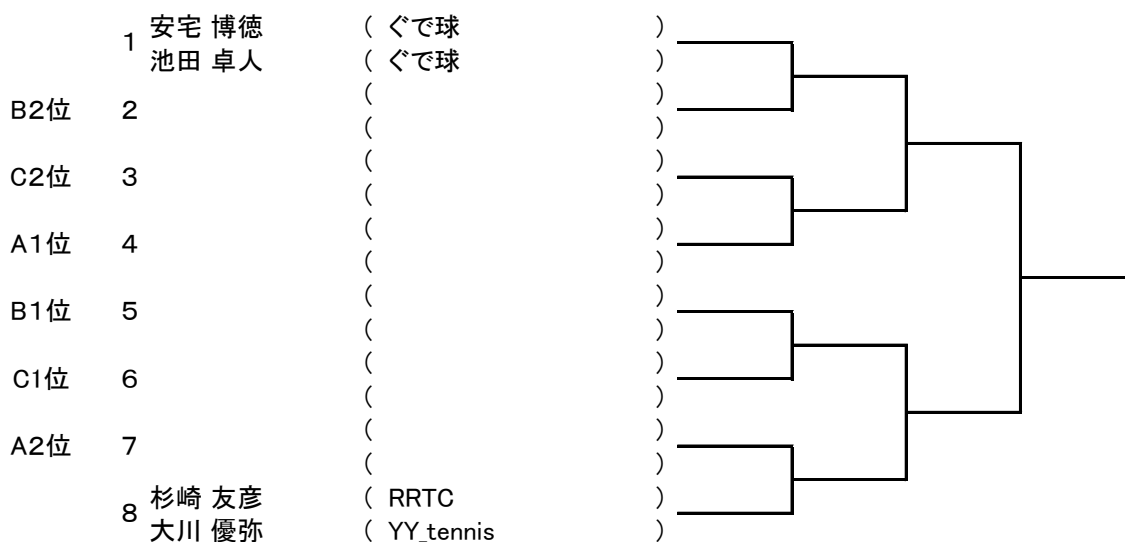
| | | | |
|---|---|---|---|
| | 1 | 安宅 博徳 | ( ぐで球 ) |
| | | 池田 卓人 | ( ぐで球 ) |
| B2位 | 2 | | ( ) |
| | | | ( ) |
| C2位 | 3 | | ( ) |
| | | | ( ) |
| A1位 | 4 | | ( ) |
| | | | ( ) |
| B1位 | 5 | | ( ) |
| | | | ( ) |
| C1位 | 6 | | ( ) |
| | | | ( ) |
| A2位 | 7 | | ( ) |
| | | | ( ) |
| | 8 | 杉崎 友彦 | ( RRTC ) |
| | | 大川 優弥 | ( YY_tennis ) |